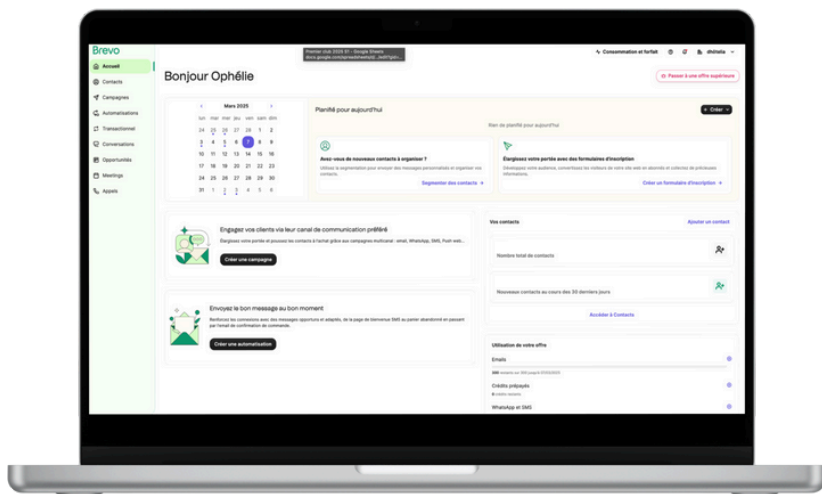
Brevo

Accueil
Contacts
Campagnes
Automatisations
Transactionnel
Conversations
Opportunités
Meetings
Appels

Premier club 2025 01 - Google Sheets
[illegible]

Consommation et forfait
dhiliella

Bonjour Ophélie

Passer à une offre supérieure

Mars 2025

| lun | mar | mer | jeu | ven | sam | dim |
|---|---|---|---|---|---|---|
| 24 | 25 | 26 | 27 | 28 | 1 | 2 |
| 3 | 4 | 5 | 6 | 7 | 8 | 9 |
| 10 | 11 | 12 | 13 | 14 | 15 | 16 |
| 17 | 18 | 19 | 20 | 21 | 22 | 23 |
| 24 | 25 | 26 | 27 | 28 | 29 | 30 |
| 31 | 1 | 2 | 3 | 4 | 5 | 6 |

Planifié pour aujourd'hui

Créer

Rien de planifié pour aujourd'hui

Avez-vous de nouveaux contacts à organiser ?
Utilisez la segmentation pour envoyer des messages personnalisés et organiser vos contacts.
Segmenter des contacts →

Élargissez votre portée avec des formulaires d'inscription
Développez votre audience, convertissez les visiteurs de votre site web en abonnés et collectez de précieuses informations.
Créer un formulaire d'inscription →

Engagez vos clients via leur canal de communication préféré
Élargissez votre portée et poussez les contacts à l'achat grâce aux campagnes multicanal : email, WhatsApp, SMS, Push web...
Créer une campagne

Envoyez le bon message au bon moment
Renforcez les connexions avec des messages opportuns et adaptés, de la page de bienvenue SMS au panier abandonné en passant par l'email de confirmation de commande.
Créer une automatisation

Vos contacts
Ajouter un contact
Nombre total de contacts
Nouveaux contacts au cours des 30 derniers jours
Accéder à Contacts

Utilisation de votre offre
Emails
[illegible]
Crédits prépayés
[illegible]
WhatsApp et SMS